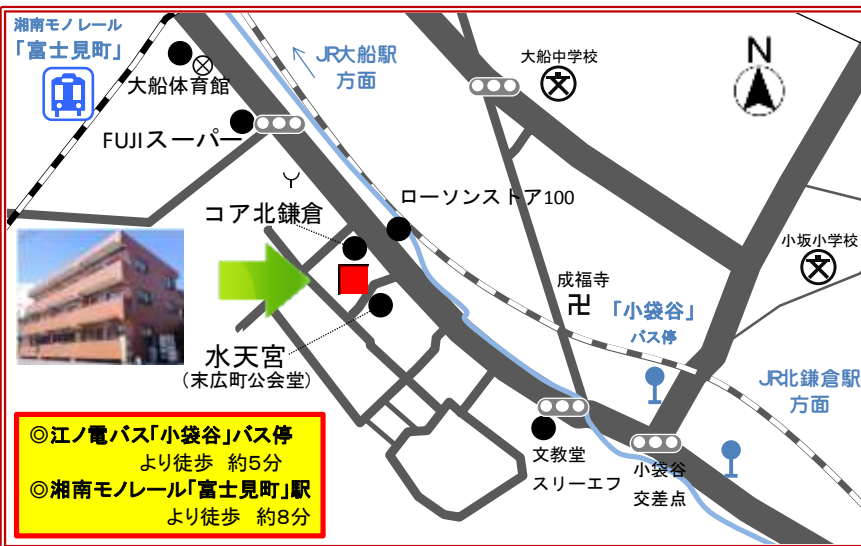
湘南モノレール
「富士見町」

大船体育館

FUJIスーパー

JR大船駅
方面

大船中学校

N

ローソンストア100

コア北鎌倉

小坂小学校

成福寺

「小袋谷」
バス停

水天宮
（末広町公会堂）

JR北鎌倉駅
方面

文教堂
スリーエフ

小袋谷
交差点

◎江ノ電バス「小袋谷」バス停
より徒歩　約5分
◎湘南モノレール「富士見町」駅
より徒歩　約8分